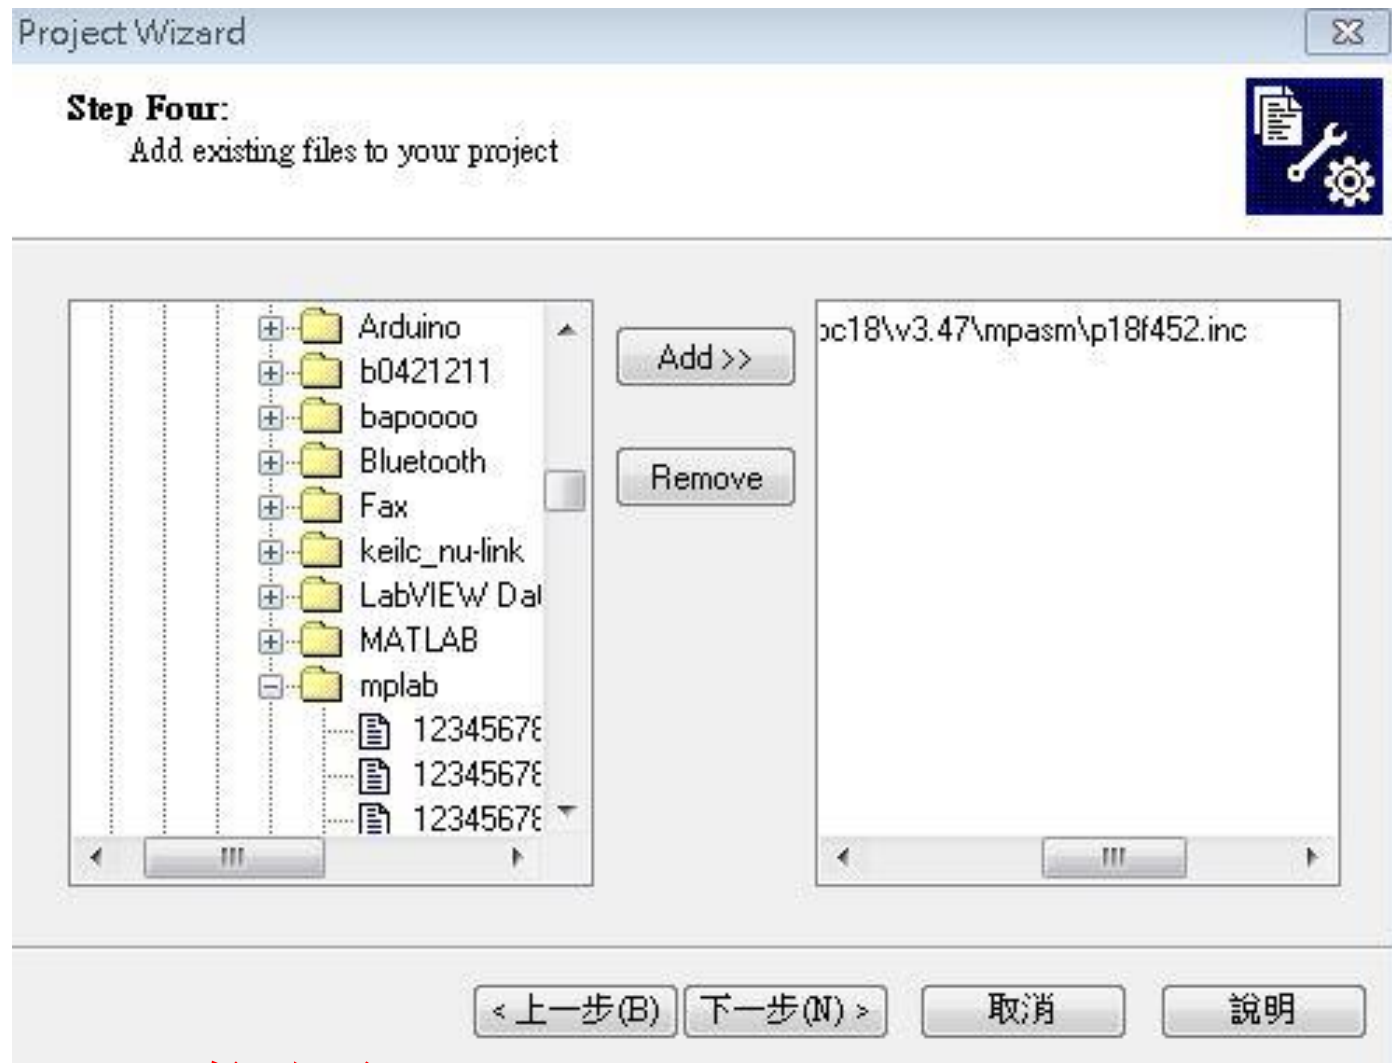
Project Wizard

Step Four:
Add existing files to your project

Arduino
b0421211
bapoooo
Bluetooth
Fax
keilc_nu-link
LabVIEW Dat
MATLAB
mplab
1234567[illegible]
1234567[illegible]
1234567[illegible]

Add >>
Remove

pc18\v3.47\mpasm\p18f452.inc

< 上一步(B)
下一步(N) >
取消
說明